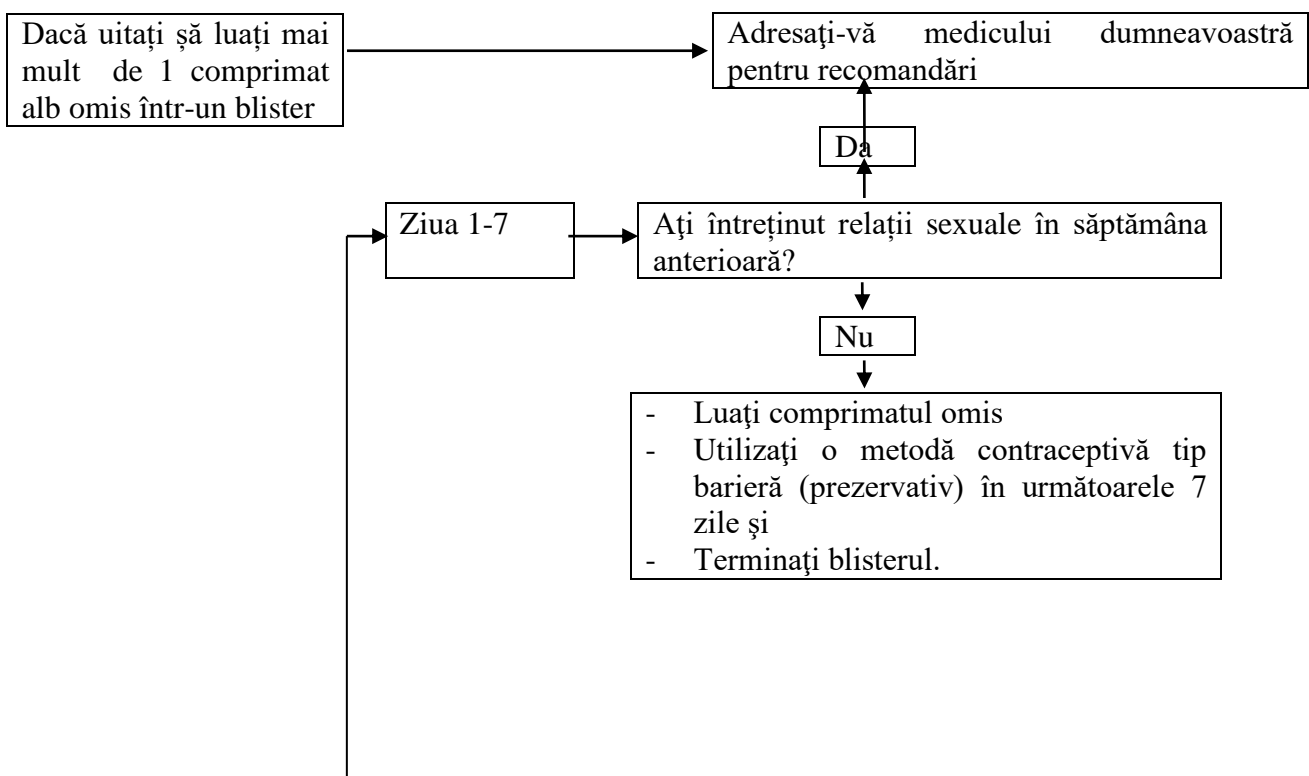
Dacă uitați șă luați mai mult de 1 comprimat alb omis într-un blister

Adresaţi-vă medicului dumneavoastră pentru recomandări

Da

Ziua 1-7

Aţi întreținut relații sexuale în săptămâna anterioară?

Nu

- Luaţi comprimatul omis
- Utilizaţi o metodă contraceptivă tip barieră (prezervativ) în următoarele 7 zile şi
- Terminaţi blisterul.